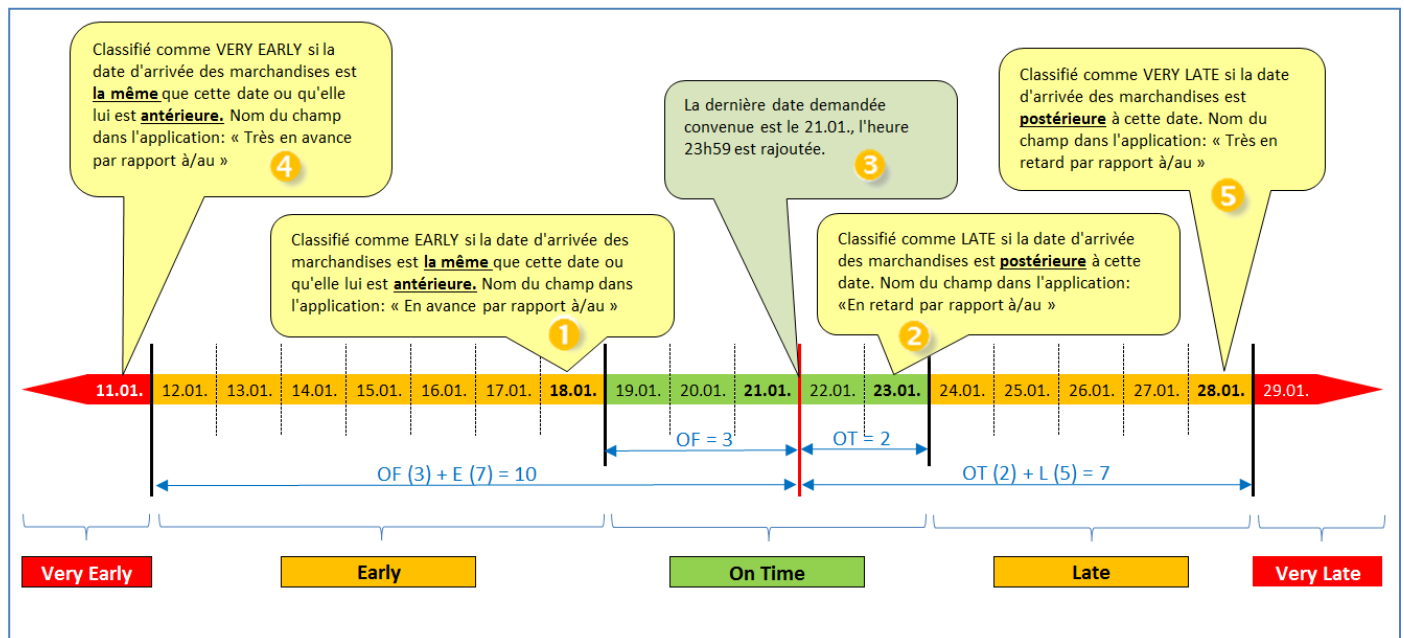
Classifié comme VERY EARLY si la date d'arrivée des marchandises est **la même** que cette date ou qu'elle lui est **antérieure.** Nom du champ dans l'application: « Très en avance par rapport à/au »

4

La dernière date demandée convenue est le 21.01., l'heure 23h59 est rajoutée.

3

Classifié comme VERY LATE si la date d'arrivée des marchandises est **postérieure** à cette date. Nom du champ dans l'application: « Très en retard par rapport à/au »

5

Classifié comme EARLY si la date d'arrivée des marchandises est **la même** que cette date ou qu'elle lui est **antérieure.** Nom du champ dans l'application: « En avance par rapport à/au »

1

Classifié comme LATE si la date d'arrivée des marchandises est **postérieure** à cette date. Nom du champ dans l'application: «En retard par rapport à/au »

2

11.01. 12.01. 13.01. 14.01. 15.01. 16.01. 17.01. 18.01. 19.01. 20.01. 21.01. 22.01. 23.01. 24.01. 25.01. 26.01. 27.01. 28.01. 29.01.

OF = 3

OT = 2

OF (3) + E (7) = 10

OT (2) + L (5) = 7

Very Early

Early

On Time

Late

Very Late